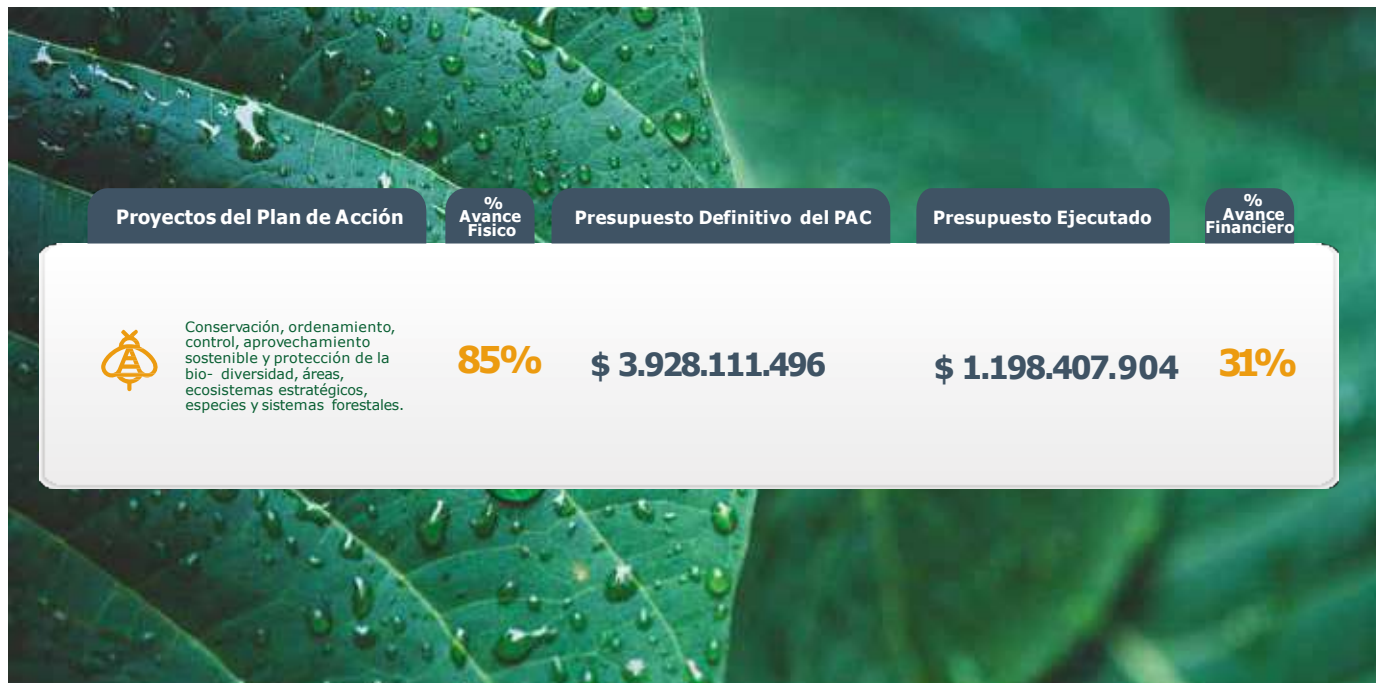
| Proyectos del Plan de Acción | % Avance Físico | Presupuesto Definitivo del PAC | Presupuesto Ejecutado | % Avance Financiero |
|---|---|---|---|---|
| Conservación, ordenamiento, control, aprovechamiento sostenible y protección de la bio- diversidad, áreas, ecosistemas estratégicos, especies y sistemas forestales. | 85% | $ 3.928.111.496 | $ 1.198.407.904 | 31% |